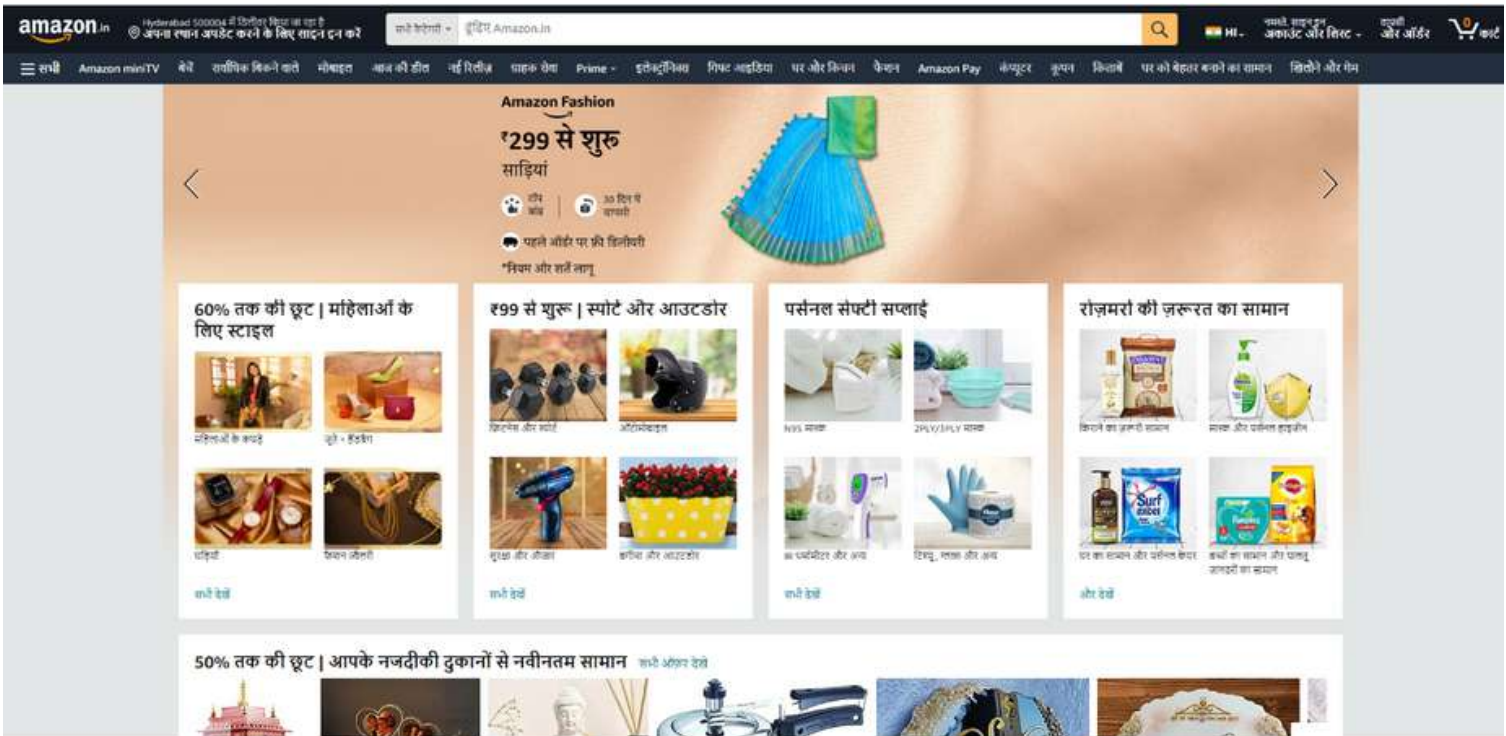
amazon.in
Hyderabad 500004 में डिलीवर किया जा रहा है
अपना स्थान अपडेट करने के लिए साइन इन करें
सभी कैटेगरी
ढूंढिए Amazon.in
HI
नमस्ते, साइन इन
अकाउंट और लिस्ट
वापसी
और ऑर्डर
0
कार्ट

सभी
Amazon miniTV
बेचें
सर्वाधिक बिकने वाले
मोबाइल
आज की डील
नई रिलीज़
ग्राहक सेवा
Prime
इलेक्ट्रॉनिक्स
गिफ्ट आइडिया
घर और किचन
फैशन
Amazon Pay
कंप्यूटर
कूपन
किताबें
घर को बेहतर बनाने का सामान
खिलौने और गेम

Amazon Fashion
₹299 से शुरू
साड़ियां
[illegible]
30 दिन में वापसी
पहले ऑर्डर पर फ्री डिलीवरी
*नियम और शर्तें लागू

60% तक की छूट | महिलाओं के लिए स्टाइल
महिलाओं के कपड़े
जूते + हैंडबैग
घड़ियाँ
फैशन ज्वैलरी
सभी देखें

₹99 से शुरू | स्पोर्ट और आउटडोर
फिटनेस और स्पोर्ट
ऑटोमोबाइल
सुरक्षा और औज़ार
बगीचा और आउटडोर
सभी देखें

पर्सनल सेफ्टी सप्लाई
N95 मास्क
2PLY/3PLY मास्क
थर्मामीटर और अन्य
टिश्यू, दस्ताने और अन्य
सभी देखें

रोज़मर्रा की ज़रूरत का सामान
किराने का ज़रूरी सामान
मास्क और पर्सनल हाइजीन
घर का सामान और पर्सनल केयर
बच्चों का सामान और पालतू जानवरों का सामान
और देखें

50% तक की छूट | आपके नजदीकी दुकानों से नवीनतम सामान
सभी ऑफ़र देखें